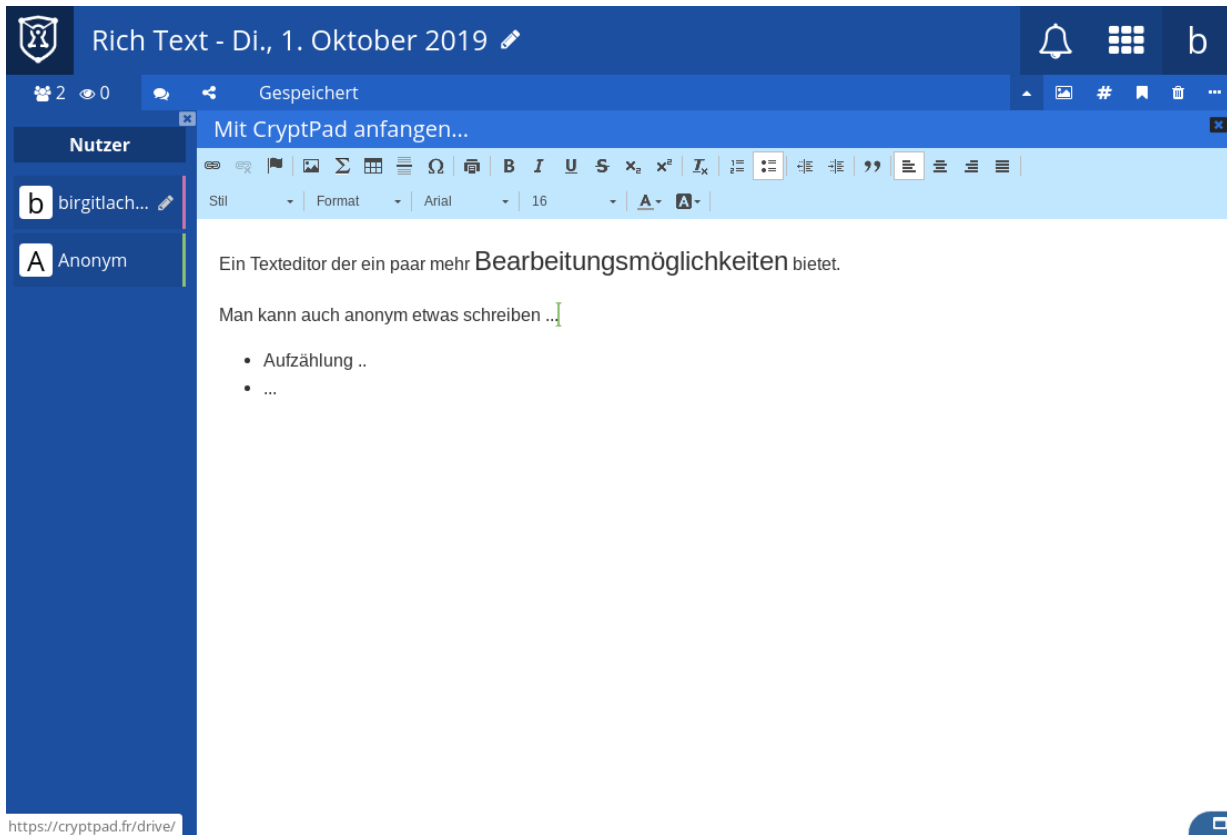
Rich Text - Di., 1. Oktober 2019

b

2 0

Gespeichert

Nutzer

b birgitlach...

A Anonym

Mit CryptPad anfangen...

Stil Format Arial 16

Ein Texteditor der ein paar mehr Bearbeitungsmöglichkeiten bietet.

Man kann auch anonym etwas schreiben ...

- Aufzählung ..
- ...

https://cryptpad.fr/drive/